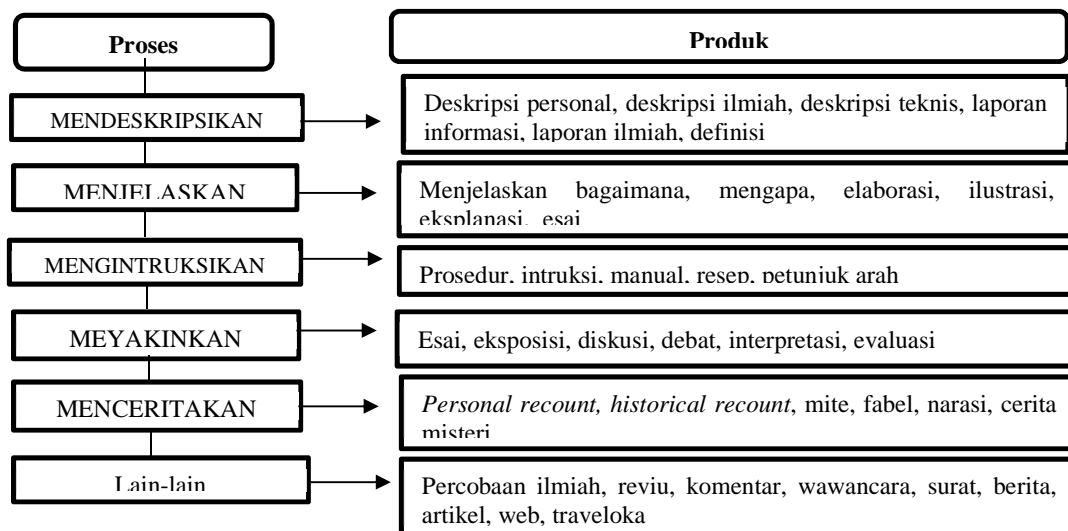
Proses

Produk

MENDESKRIPSIKAN

Deskripsi personal, deskripsi ilmiah, deskripsi teknis, laporan informasi, laporan ilmiah, definisi

MENJELASKAN

Menjelaskan bagaimana, mengapa, elaborasi, ilustrasi, eksplanasi, esai

MENGINTRUKSIKAN

Prosedur, intruksi, manual, resep, petunjuk arah

MEYAKINKAN

Esai, eksposisi, diskusi, debat, interpretasi, evaluasi

MENCERITAKAN

*Personal recount, historical recount*, mite, fabel, narasi, cerita misteri

Lain-lain

Percobaan ilmiah, reviu, komentar, wawancara, surat, berita, artikel, web, traveloka